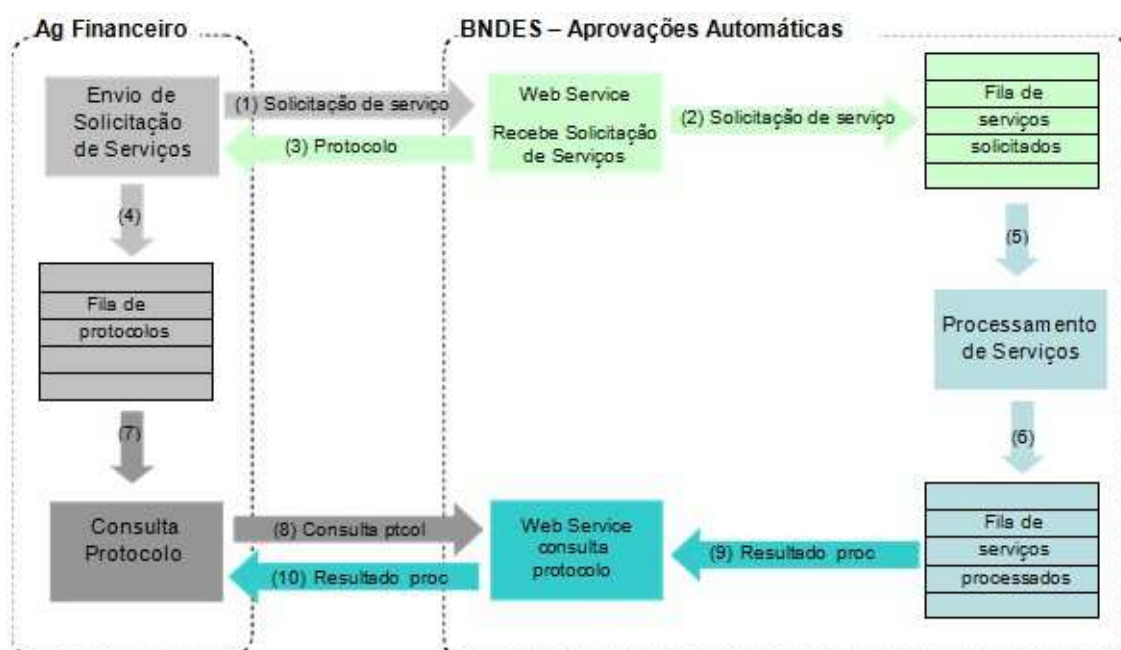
Ag Financeiro

BNDES – Aprovações Automáticas

Envio de Solicitação de Serviços

(1) Solicitação de serviço

Web Service

Recebe Solicitação de Serviços

(2) Solicitação de serviço

Fila de serviços solicitados

(3) Protocolo

(4)

Fila de protocolos

(5)

Processamento de Serviços

(6)

(7)

Consulta Protocolo

(8) Consulta ptcol

Web Service consulta protocolo

(9) Resultado proc

Fila de serviços processados

(10) Resultado proc